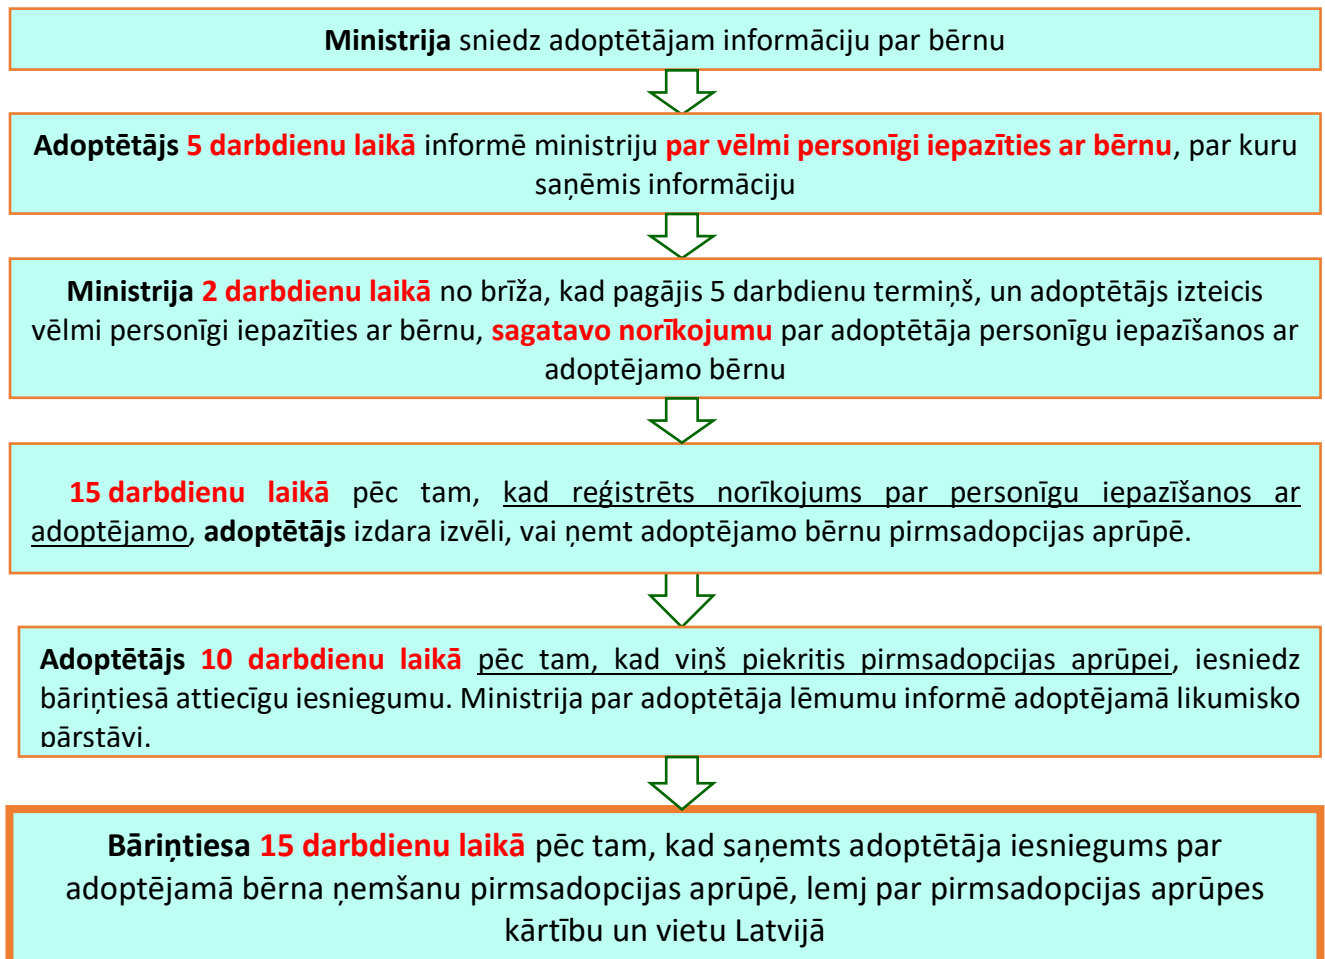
**Ministrija** sniedz adoptētājam informāciju par bērnu

**Adoptētājs 5 darbdienu laikā** informē ministriju **par vēlmi personīgi iepazīties ar bērnu**, par kuru saņēmis informāciju

**Ministrija 2 darbdienu laikā** no brīža, kad pagājis 5 darbdienu termiņš, un adoptētājs izteicis vēlmi personīgi iepazīties ar bērnu, **sagatavo norīkojumu** par adoptētāja personīgu iepazīšanos ar adoptējamo bērnu

**15 darbdienu laikā** pēc tam, kad reģistrēts norīkojums par personīgu iepazīšanos ar adoptējamo, **adoptētājs** izdara izvēli, vai ņemt adoptējamo bērnu pirmsadopcijas aprūpē.

**Adoptētājs 10 darbdienu laikā** pēc tam, kad viņš piekritis pirmsadopcijas aprūpei, iesniedz bāriņtiesā attiecīgu iesniegumu. Ministrija par adoptētāja lēmumu informē adoptējamā likumisko pārstāvi.

**Bāriņtiesa 15 darbdienu laikā** pēc tam, kad saņemts adoptētāja iesniegums par adoptējamā bērna ņemšanu pirmsadopcijas aprūpē, lemj par pirmsadopcijas aprūpes kārtību un vietu Latvijā